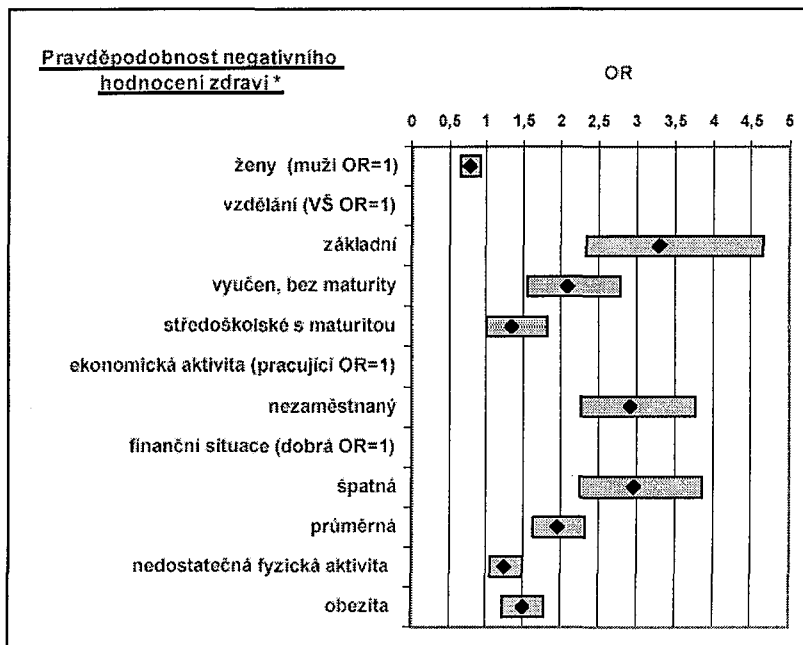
Pravděpodobnost negativního hodnocení zdraví *

OR

0 0,5 1 1,5 2 2,5 3 3,5 4 4,5 5

ženy (muži OR=1)

vzdělání (VŠ OR=1)

základní

vyučen, bez maturity

středoškolské s maturitou

ekonomická aktivita (pracující OR=1)

nezaměstnaný

finanční situace (dobrá OR=1)

špatná

průměrná

nedostatečná fyzická aktivita

obezita